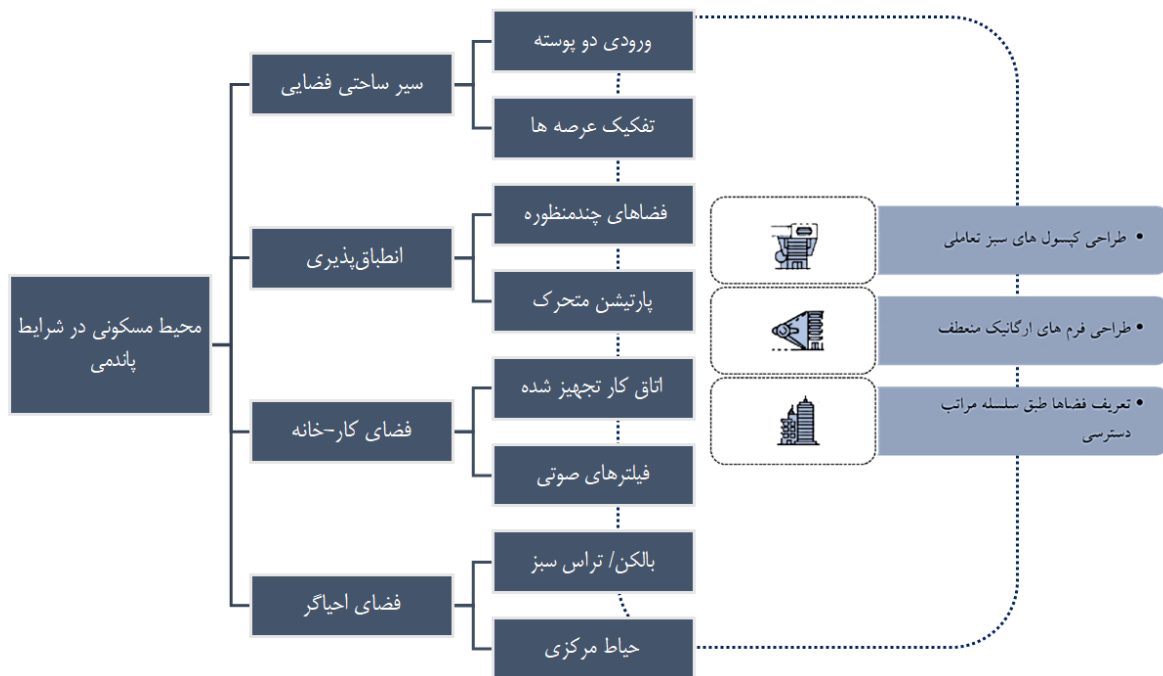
محیط مسکونی در شرایط پاندمی

سیر ساختی فضایی

ورودی دو پوسته

تفکیک عرصه ها

انطباق‌پذیری

فضاهای چندمنظوره

پارتیشن متحرک

فضای کار-خانه

اتاق کار تجهیز شده

فیلترهای صوتی

فضای احیاگر

بالکن/ تراس سبز

حیاط مرکزی

• طراحی کپسول های سبز تعاملی

• طراحی فرم های ارگانیک منعطف

• تعریف فضاها طبق سلسله مراتب دسترسی